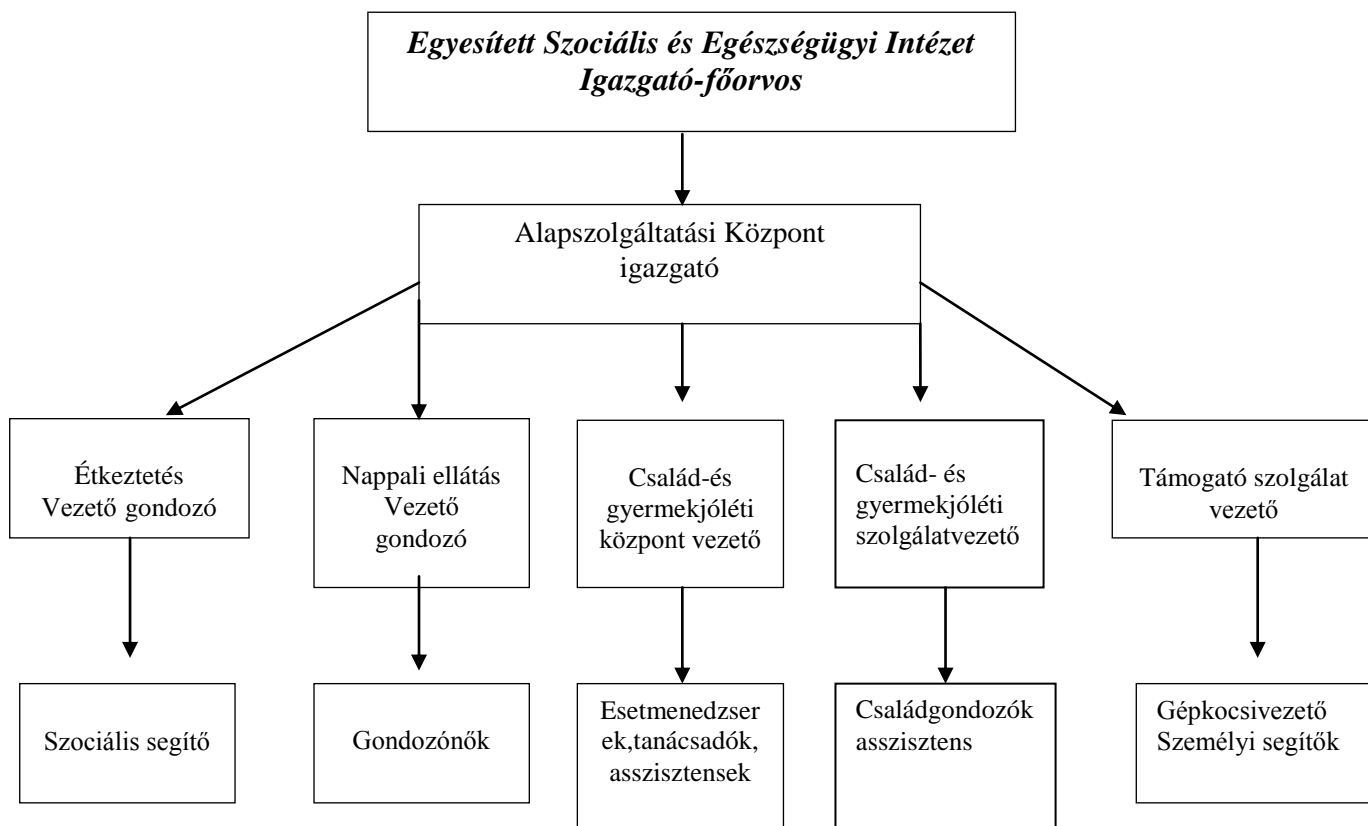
Egyesített Szociális és Egészségügyi Intézet
Igazgató-főorvos

Alapszolgáltatási Központ
igazgató

Étkeztetés
Vezető gondozó

Nappali ellátás
Vezető
gondozó

Család-és
gyermekjóléti
központ vezető

Család- és
gyermekjóléti
szolgálatvezető

Támogató szolgálat
vezető

Szociális segítő

Gondozónők

Esetmenedzserek,tanácsadók,
asszisztensek

Családgondozók
asszisztens

Gépkocsivezető
Személyi segítők